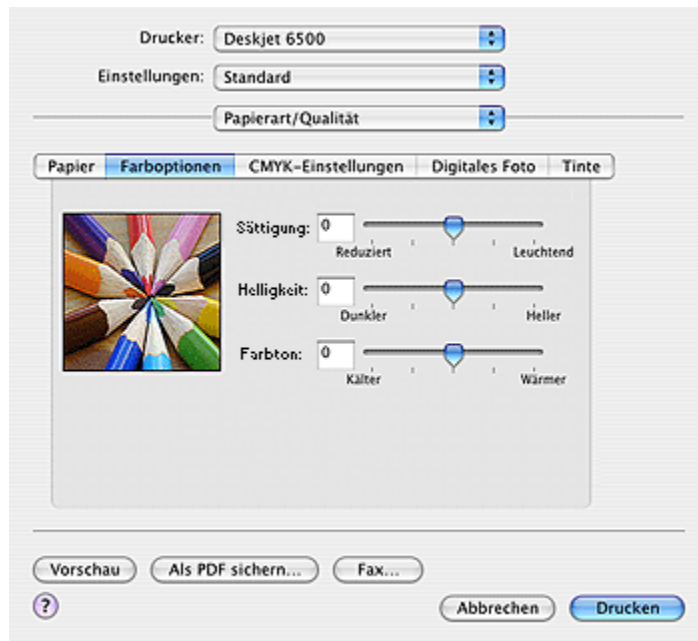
Drucker: Deskjet 6500

Einstellungen: Standard

Papierart/Qualität

Papier | Farboptionen | CMYK-Einstellungen | Digitales Foto | Tinte

Sättigung: 0
Reduziert
Leuchtend

Helligkeit: 0
Dunkler
Heller

Farbton: 0
Kälter
Wärmer

Vorschau
Als PDF sichern...
Fax...

?

Abbrechen
Drucken